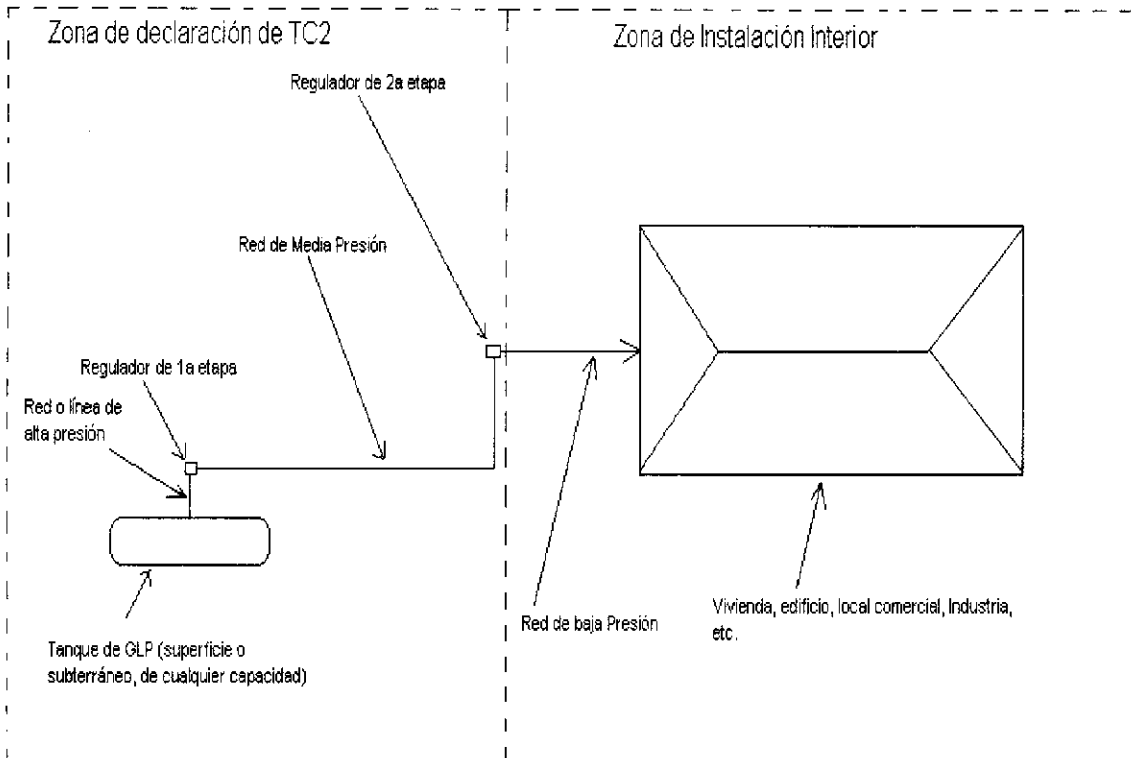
Zona de declaración de TC2

Zona de Instalación Interior

Regulador de 2a etapa

Red de Media Presión

Regulador de 1a etapa

Red o línea de alta presión

Tanque de GLP (superficie o subterráneo, de cualquier capacidad)

Red de baja Presión

Vivienda, edificio, local comercial, Industria, etc.